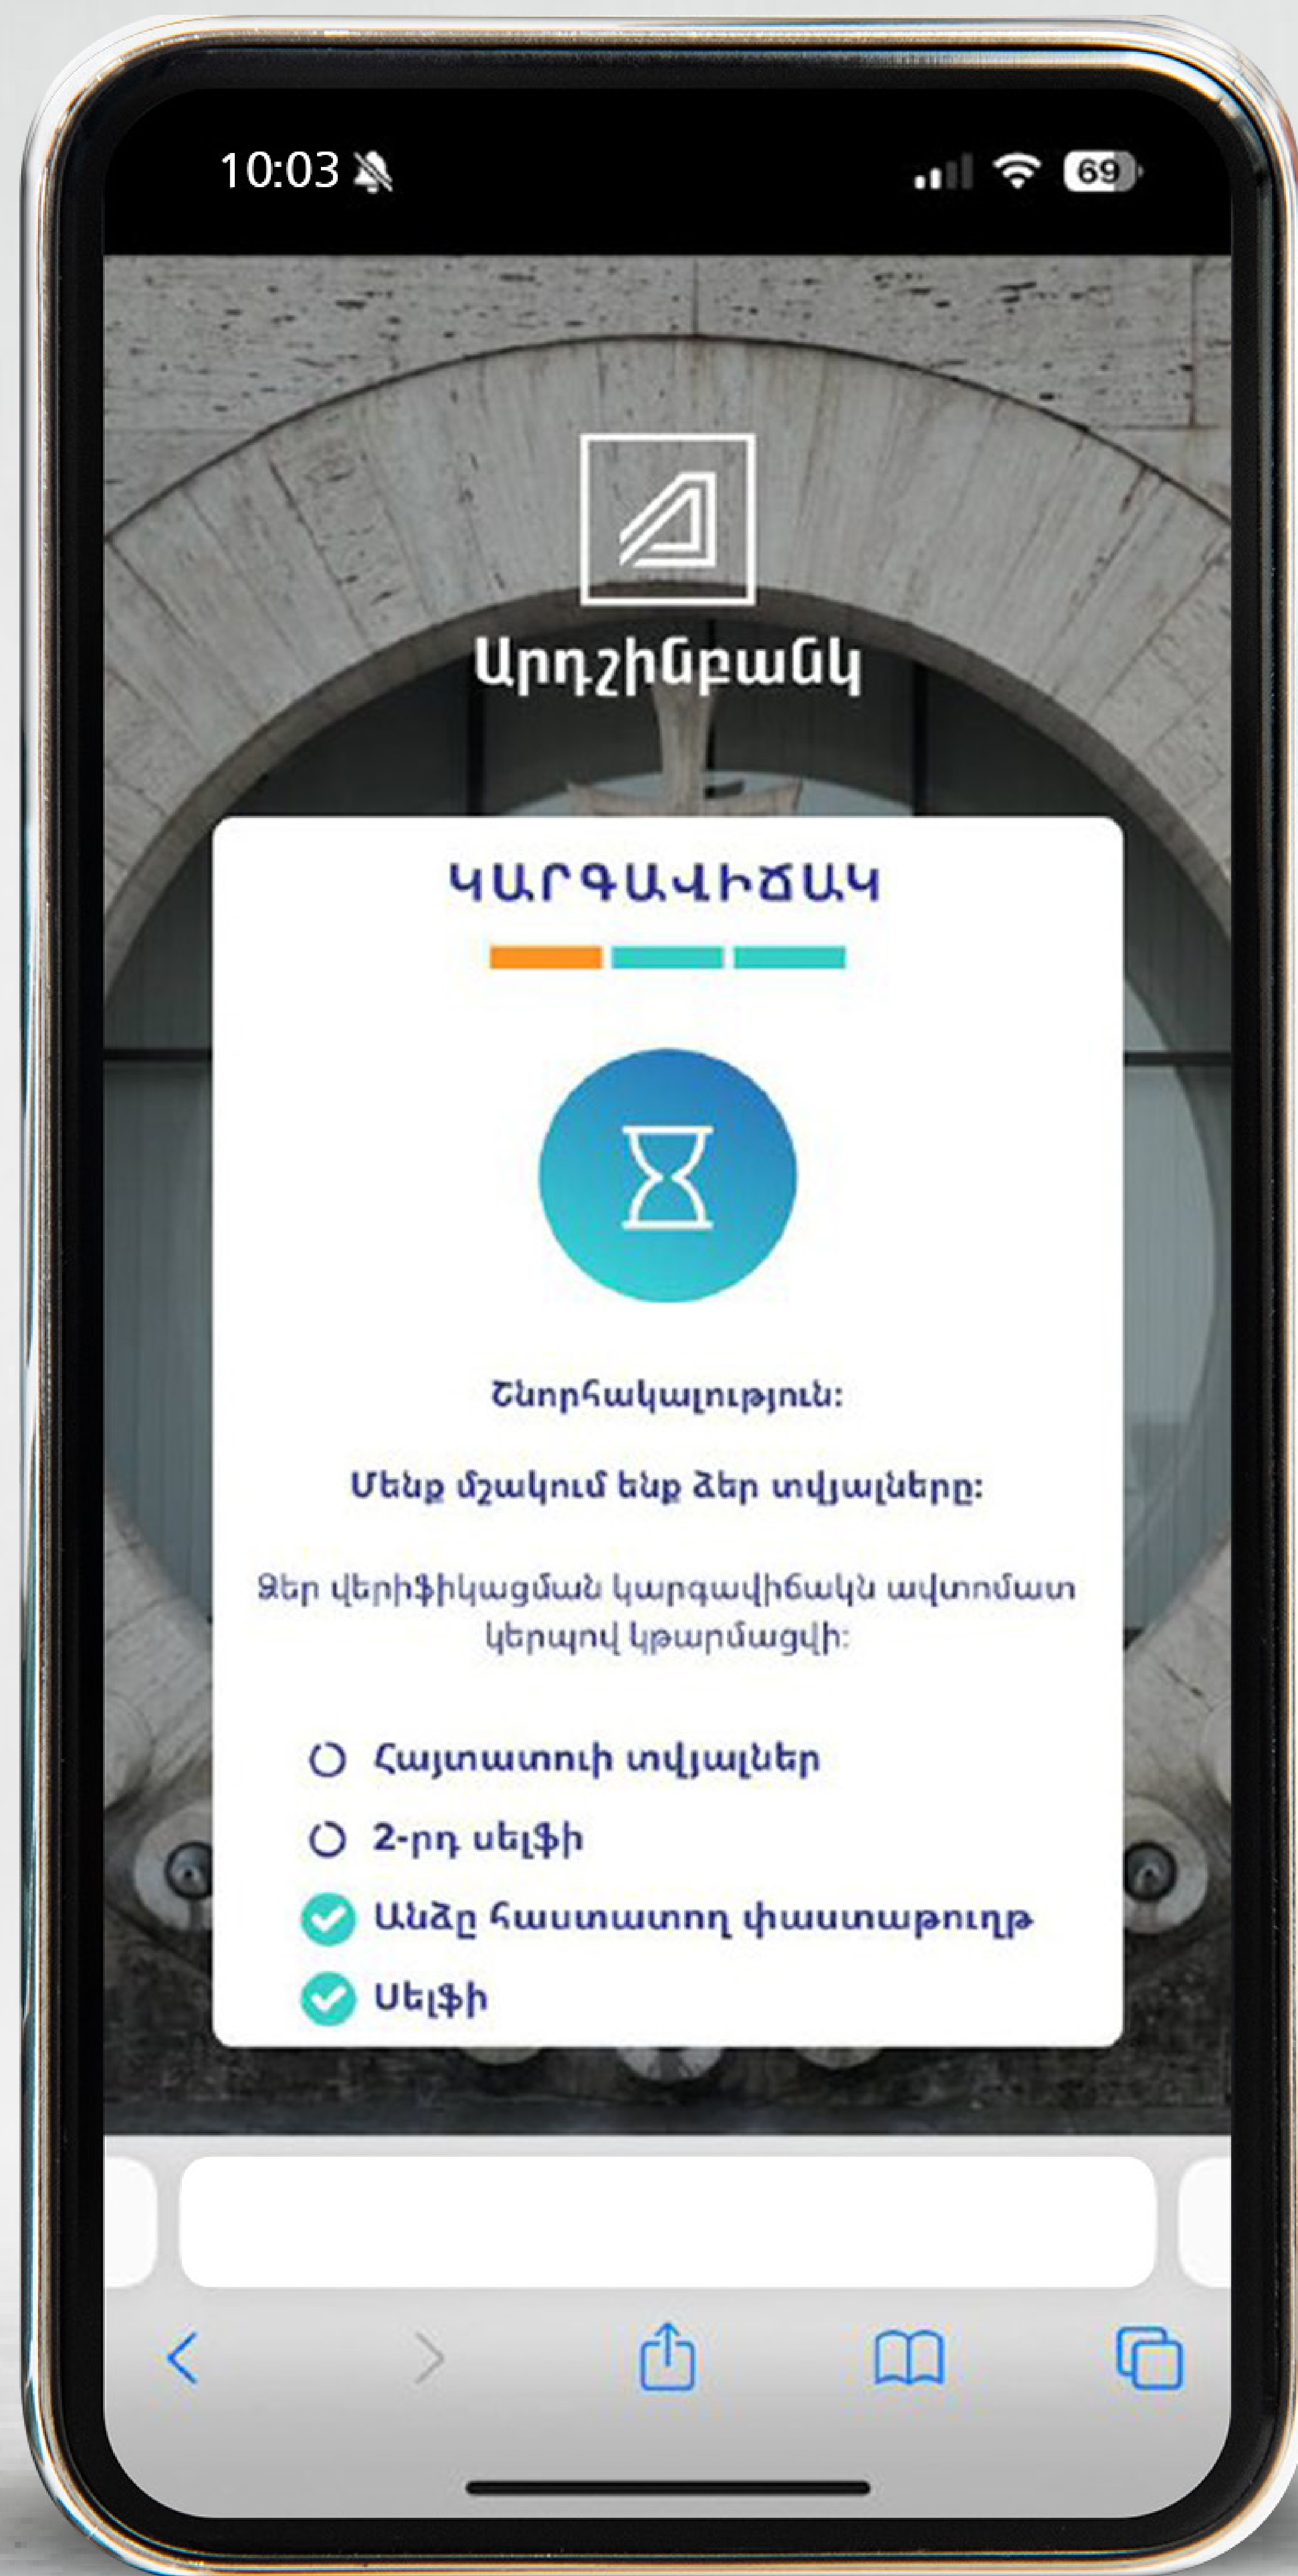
10:03

69

Արդշինբանկ

ԿԱՐԳԱՎԻՃԱԿ

Շնորհակալություն:

Մենք մշակում ենք ձեր տվյալները:

Ձեր վերիֆիկացման կարգավիճակն ավտոմատ կերպով կթարմացվի:

Հայտատուի տվյալներ

2-րդ սելֆի

Անձը հաստատող փաստաթուղթ

Սելֆի